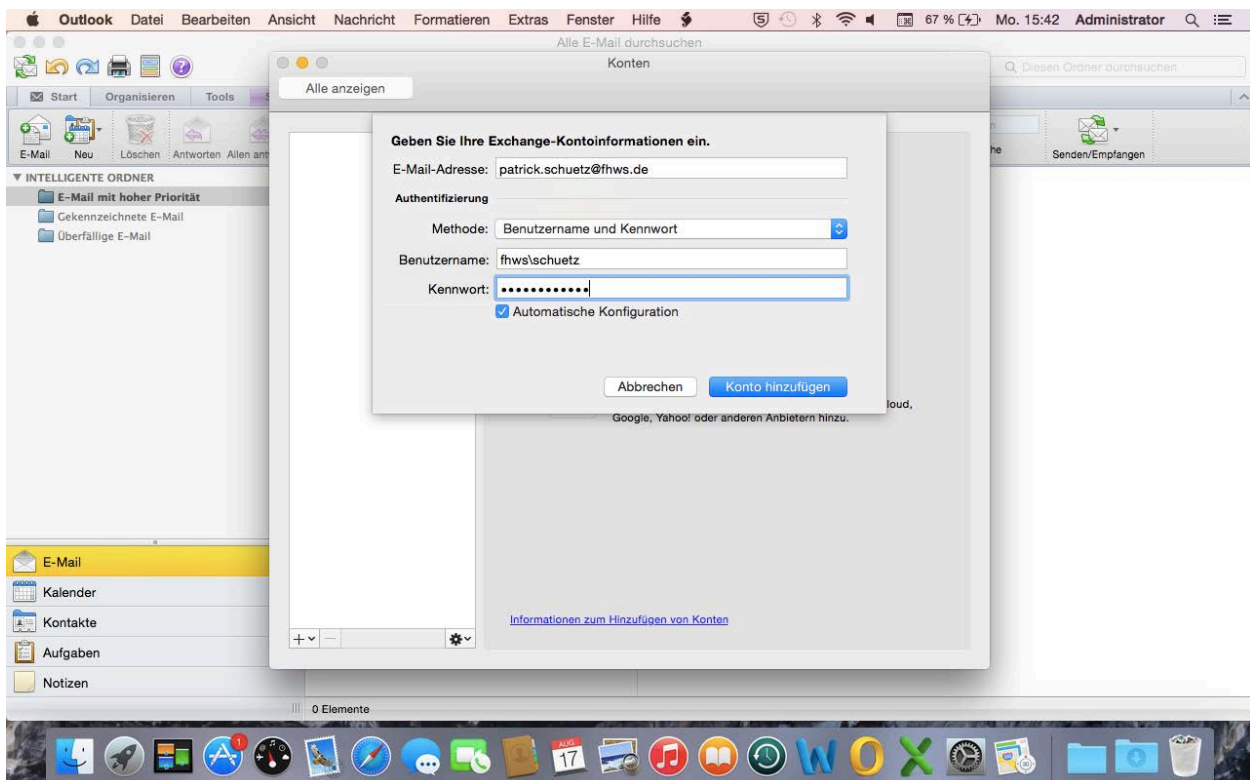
Outlook Datei Bearbeiten Ansicht Nachricht Formatieren Extras Fenster Hilfe

67 % Mo. 15:42 Administrator

Alle E-Mail durchsuchen

Diesen Ordner durchsuchen

Start Organisieren Tools

E-Mail Neu Löschen Antworten Allen ant

Senden/Empfangen

▼ INTELLIGENTE ORDNER
E-Mail mit hoher Priorität
Gekennzeichnete E-Mail
Überfällige E-Mail

Konten

Alle anzeigen

Geben Sie Ihre Exchange-Kontoinformationen ein.

E-Mail-Adresse: patrick.schuetz@fhws.de

Authentifizierung

Methode: Benutzername und Kennwort

Benutzername: fhws\schuetz

Kennwort: ••••••••••••

Automatische Konfiguration

Abbrechen Konto hinzufügen

loud, Google, Yahoo! oder anderen Anbietern hinzu.

Informationen zum Hinzufügen von Konten

E-Mail
Kalender
Kontakte
Aufgaben
Notizen

0 Elemente

AUG 17